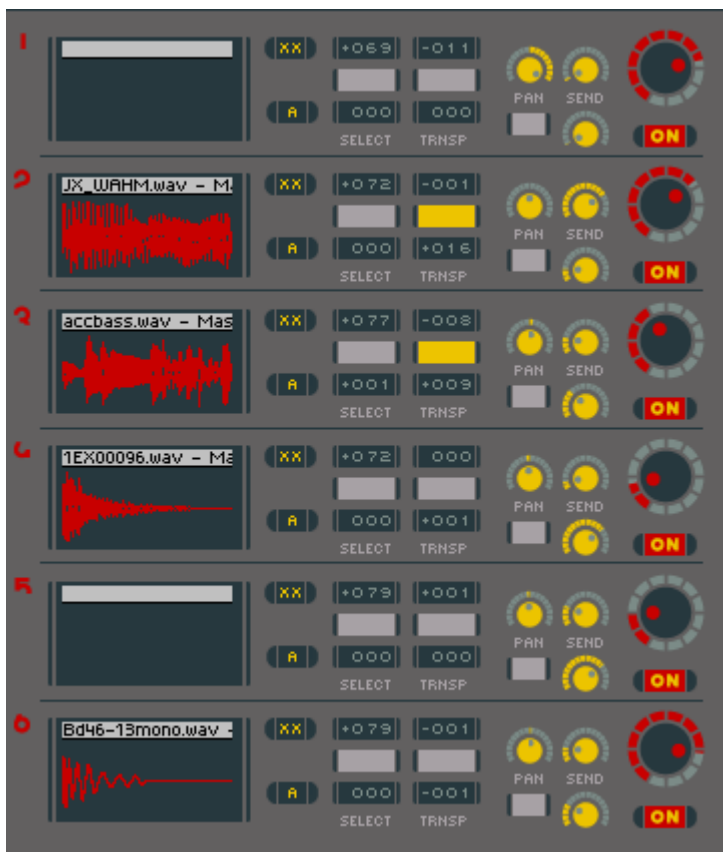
1

XX

A

+069

000

SELECT

-011

000

TRNSP

PAN

SEND

ON

2

JX_WAHM.wav - M

XX

A

+072

000

SELECT

-001

+016

TRNSP

PAN

SEND

ON

3

accbass.wav - Mas

XX

A

+077

+001

SELECT

-008

+009

TRNSP

PAN

SEND

ON

4

1EX00096.wav - Ma

XX

A

+072

000

SELECT

000

+001

TRNSP

PAN

SEND

ON

5

XX

A

+079

000

SELECT

+001

000

TRNSP

PAN

SEND

ON

6

Bd46-13mono.wav

XX

A

+079

000

SELECT

-001

-001

TRNSP

PAN

SEND

ON